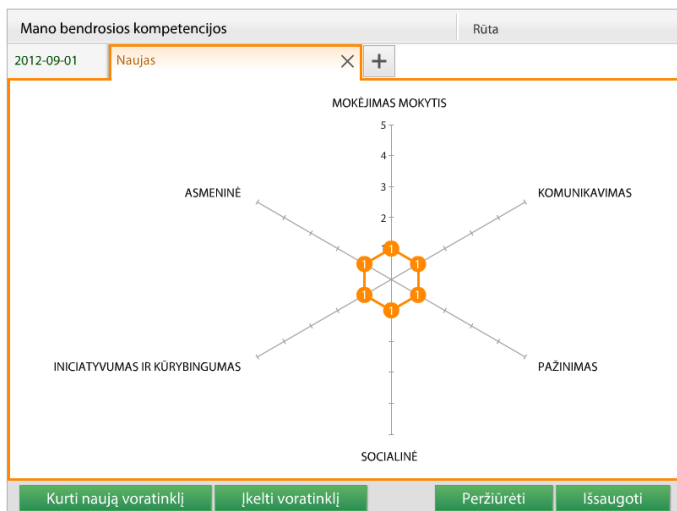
Mano bendrosios kompetencijos
Rūta
2012-09-01
Naujas
×
+
MOKĖJIMAS MOKYTIS
5
4
3
2
1
1
1
1
1
1
ASMENINĖ
KOMUNIKAVIMAS
INICIATYVUMAS IR KŪRYBINGUMAS
PAŽINIMAS
SOCIALINĖ
Kurti naują voratinklį
Įkelti voratinklį
Peržiūrėti
Išsaugoti